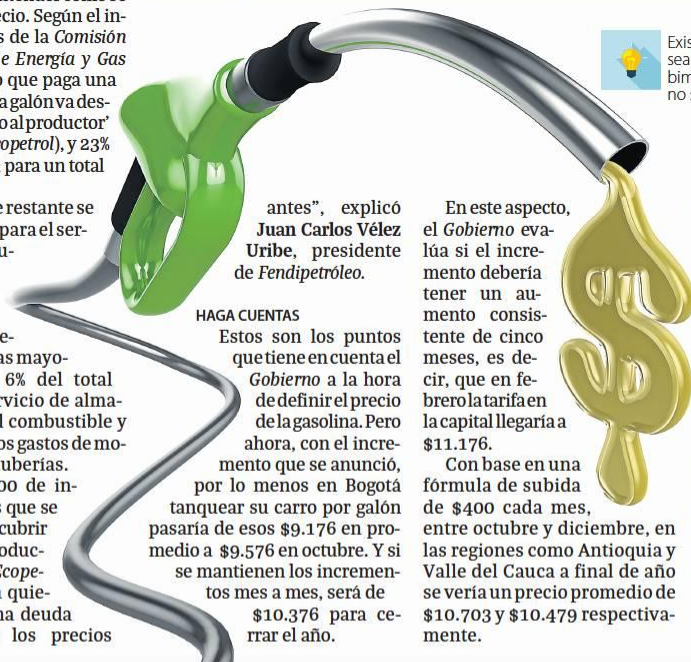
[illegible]cio. Según el in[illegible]s de la Comisión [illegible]e Energía y Gas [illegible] que paga una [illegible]a galón va des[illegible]o al productor' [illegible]opetrol), y 23% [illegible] para un total

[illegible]e restante se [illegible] para el ser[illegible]u-

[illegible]e-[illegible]as mayo-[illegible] 6% del total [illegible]rvicio de alma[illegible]l combustible y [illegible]os gastos de mo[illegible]uberías. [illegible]00 de in-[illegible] que se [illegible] cubrir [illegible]oduc-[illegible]Ecope-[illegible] quie-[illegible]na deuda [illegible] los precios

antes", explicó Juan Carlos Vélez Uribe, presidente de Fendipetróleo.

HAGA CUENTAS

Estos son los puntos que tiene en cuenta el Gobierno a la hora de definir el precio de la gasolina. Pero ahora, con el incremento que se anunció, por lo menos en Bogotá tanquear su carro por galón pasaría de esos $9.176 en promedio a $9.576 en octubre. Y si se mantienen los incrementos mes a mes, será de $10.376 para cerrar el año.

En este aspecto, el Gobierno evalúa si el incremento debería tener un aumento consistente de cinco meses, es decir, que en febrero la tarifa en la capital llegaría a $11.176.

Con base en una fórmula de subida de $400 cada mes, entre octubre y diciembre, en las regiones como Antioquia y Valle del Cauca a final de año se vería un precio promedio de $10.703 y $10.479 respectivamente.

Exis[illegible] sea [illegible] bim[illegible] no s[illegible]